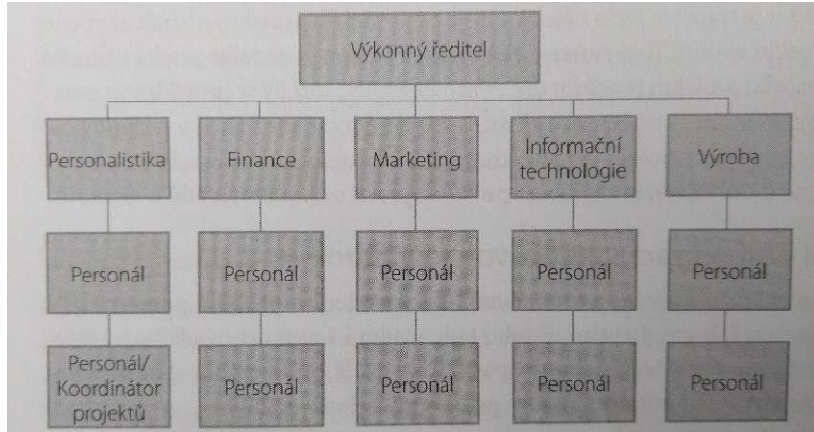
Výkonný ředitel

Personalistika

Personál

Personál/ Koordinátor projektů

Finance

Personál

Personál

Marketing

Personál

Personál

Informační technologie

Personál

Personál

Výroba

Personál

Personál